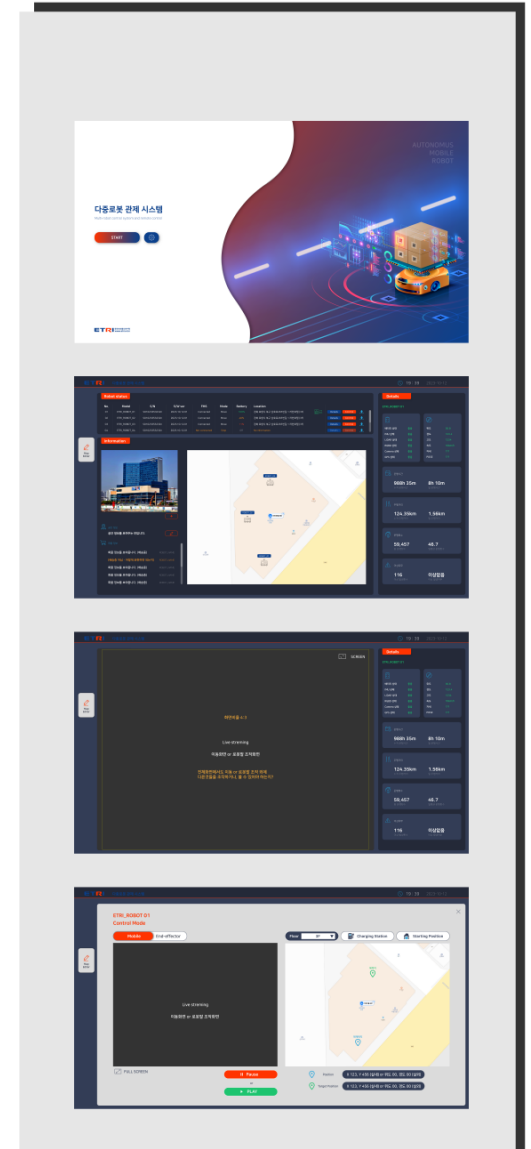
다중로봇 관제 시스템

START

AUTONOMOUS MOBILE ROBOT

ETRI

Robot status

Information

Details

988h 35m

8h 10m

124.35km

1.56km

56.457

46.7

116

이상없음

ETRI

Details

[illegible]

Live streaming

미술관련 or 로봇별 조작화면

988h 35m

8h 10m

124.35km

1.56km

56.457

46.7

116

이상없음

ETRI_ROBOT 01

Control Mode

Mobile

End-effector

Floor

Charging Position

Starting Position

Live streaming

미술관련 or 로봇별 조작화면

FULL SCREEN

Pause

PLAY